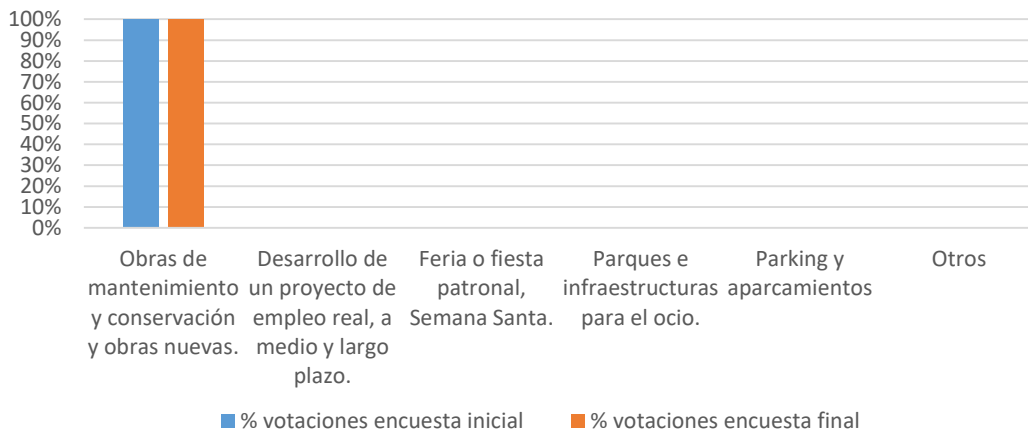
100%
90%
80%
70%
60%
50%
40%
30%
20%
10%
0%

Obras de mantenimiento y conservación y obras nuevas.

Desarrollo de un proyecto de empleo real, a medio y largo plazo.

Feria o fiesta patronal, Semana Santa.

Parques e infraestructuras para el ocio.

Parking y aparcamientos

Otros

% votaciones encuesta inicial
% votaciones encuesta final